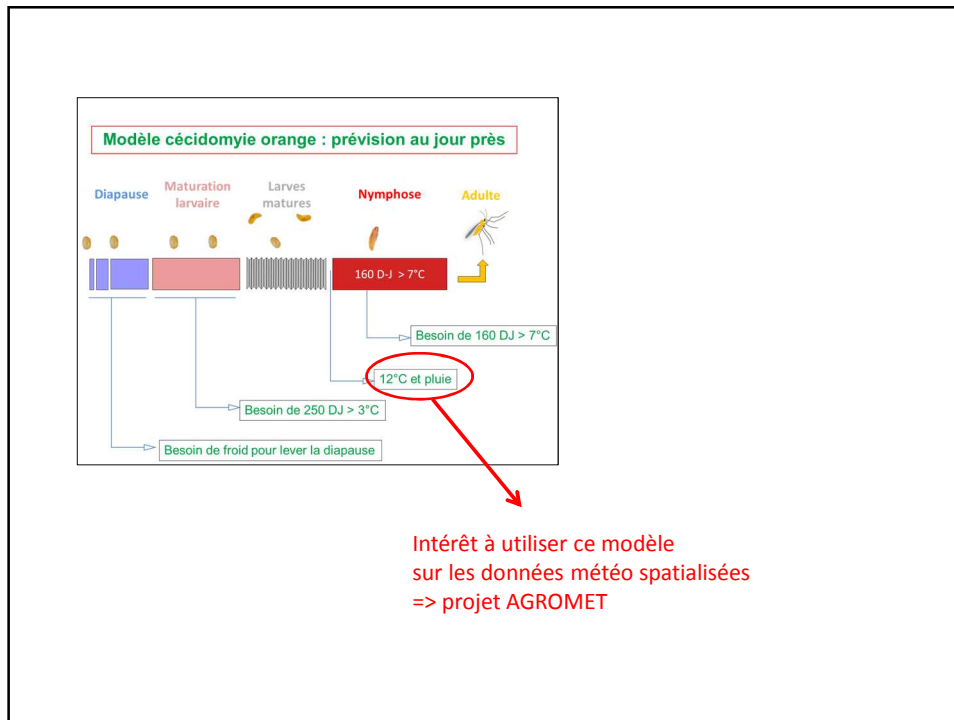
Modèle cécidomyie orange : prévision au jour près

Diapause

Maturation larvaire

Larves matures

Nymphose

Adulte

160 D-J > 7°C

Besoin de 160 DJ > 7°C

12°C et pluie

Besoin de 250 DJ > 3°C

Besoin de froid pour lever la diapause

Intérêt à utiliser ce modèle
sur les données météo spatialisées
=> projet AGROMET